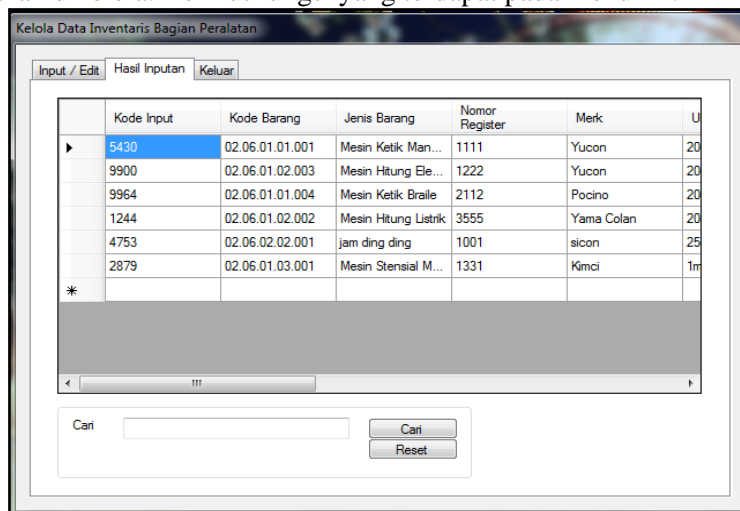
Kelola Data Inventaris Bagian Peralatan

Input / Edit | Hasil Inputan | Keluar

| | Kode Input | Kode Barang | Jenis Barang | Nomor Register | Merk | U |
|---|---|---|---|---|---|---|
| ▸ | 5430 | 02.06.01.01.001 | Mesin Ketik Man... | 1111 | Yucon | 20 |
| | 9900 | 02.06.01.02.003 | Mesin Hitung Ele... | 1222 | Yucon | 20 |
| | 9964 | 02.06.01.01.004 | Mesin Ketik Braile | 2112 | Pocino | 20 |
| | 1244 | 02.06.01.02.002 | Mesin Hitung Listrik | 3555 | Yama Colan | 20 |
| | 4753 | 02.06.02.02.001 | jam ding ding | 1001 | sicon | 25 |
| | 2879 | 02.06.01.03.001 | Mesin Stensial M... | 1331 | Kimci | 1m |
| * | | | | | | |

Cari

Cari

Reset